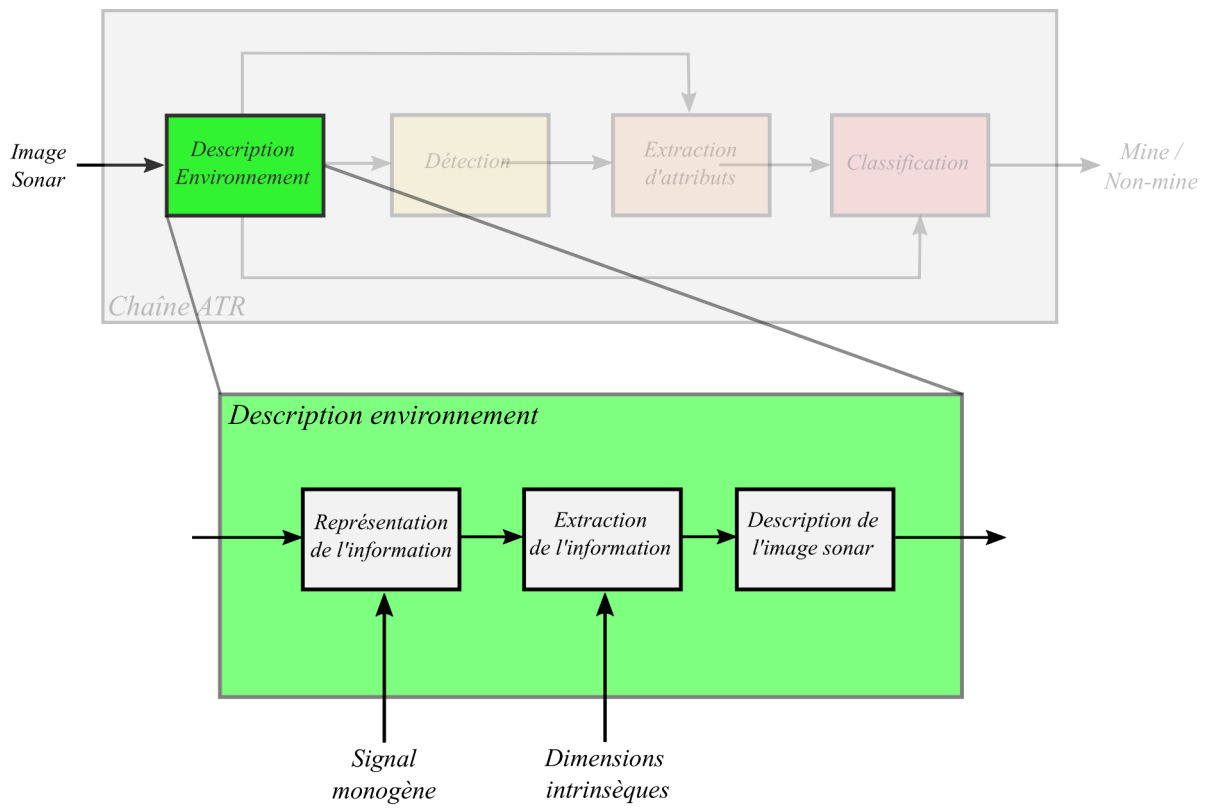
Image Sonar

Description Environnement

Détection

Extraction d'attributs

Classification

Mine / Non-mine

Chaîne ATR

Description environnement

Représentation de l'information

Extraction de l'information

Description de l'image sonar

Signal monogène

Dimensions intrinsèques